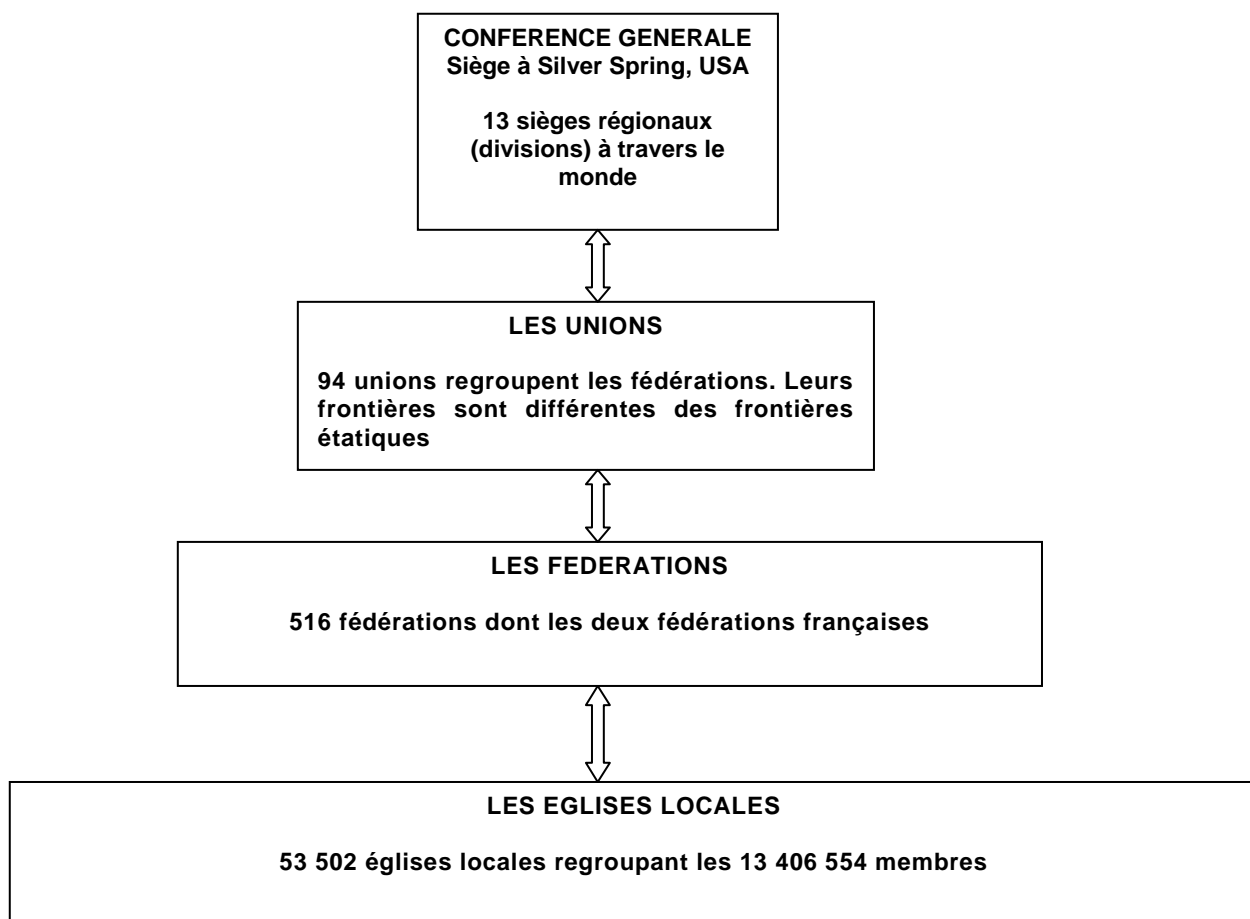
CONFERENCE GENERALE
Siège à Silver Spring, USA

13 sièges régionaux (divisions) à travers le monde

LES UNIONS

94 unions regroupent les fédérations. Leurs frontières sont différentes des frontières étatiques

LES FEDERATIONS

516 fédérations dont les deux fédérations françaises

LES EGLISES LOCALES

53 502 églises locales regroupant les 13 406 554 membres